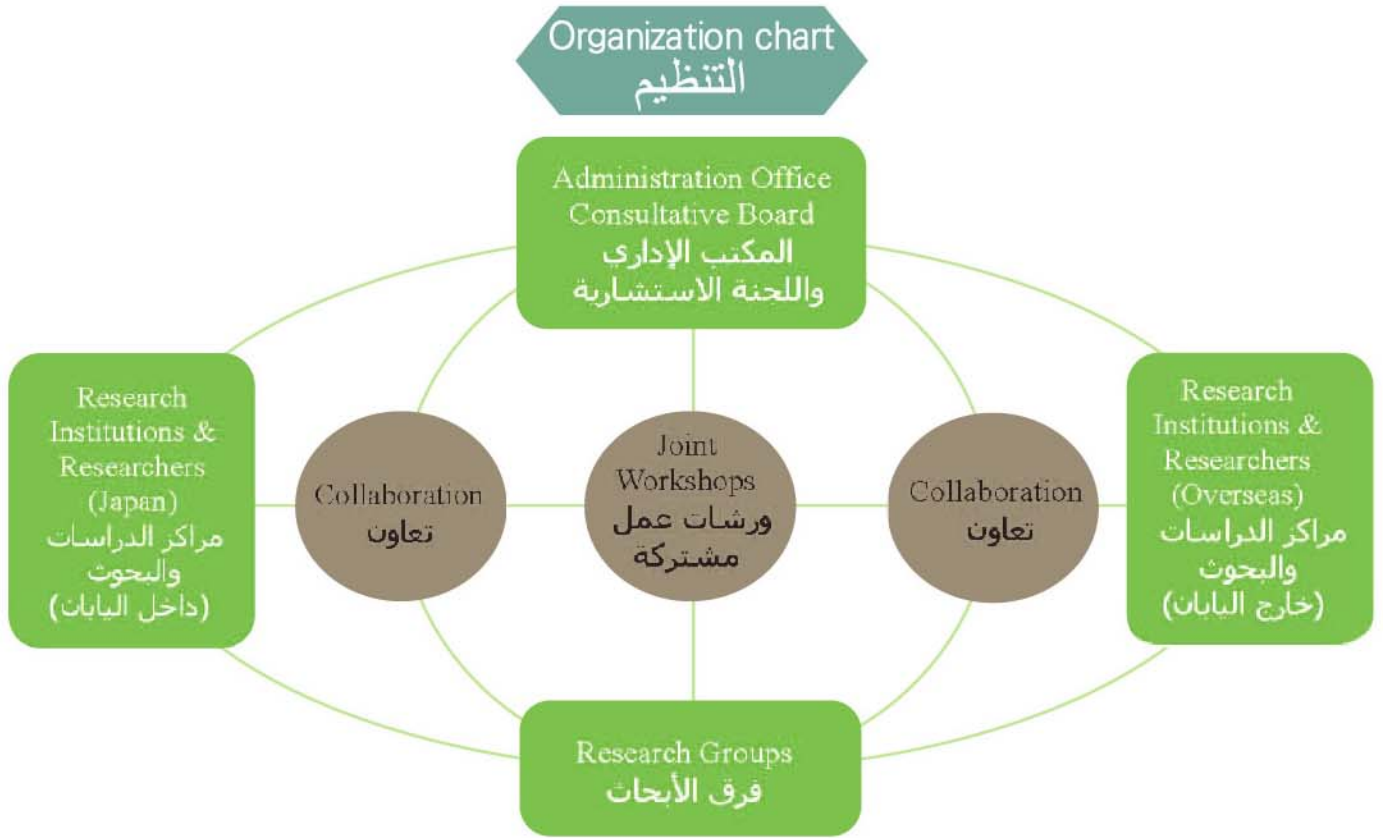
Organization chart
التنظيم

Administration Office
Consultative Board
المكتب الإداري
واللجنة الاستشارية

Research Institutions & Researchers (Japan)
مراكز الدراسات والبحوث (داخل اليابان)

Collaboration
تعاون

Joint Workshops
ورشات عمل مشتركة

Collaboration
تعاون

Research Institutions & Researchers (Overseas)
مراكز الدراسات والبحوث (خارج اليابان)

Research Groups
فرق الأبحاث